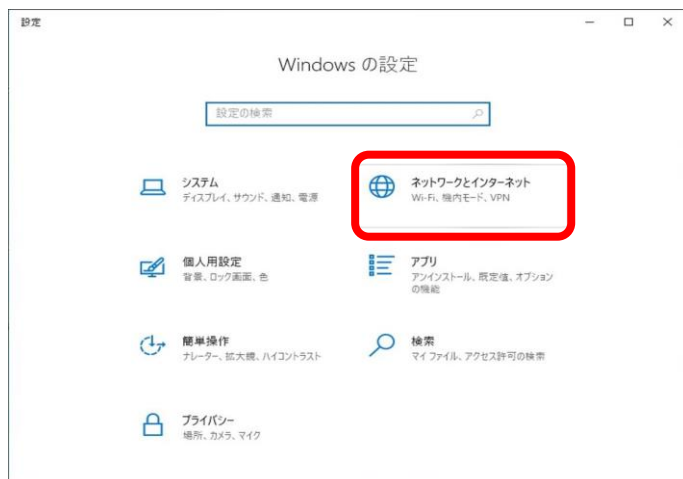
設定

Windows の設定

設定の検索

システム
ディスプレイ、サウンド、通知、電源

ネットワークとインターネット
Wi-Fi、機内モード、VPN

個人用設定
背景、ロック画面、色

アプリ
アンインストール、既定値、オプションの機能

簡単操作
ナレーター、拡大鏡、ハイコントラスト

検索
マイ ファイル、アクセス許可の検索

プライバシー
場所、カメラ、マイク